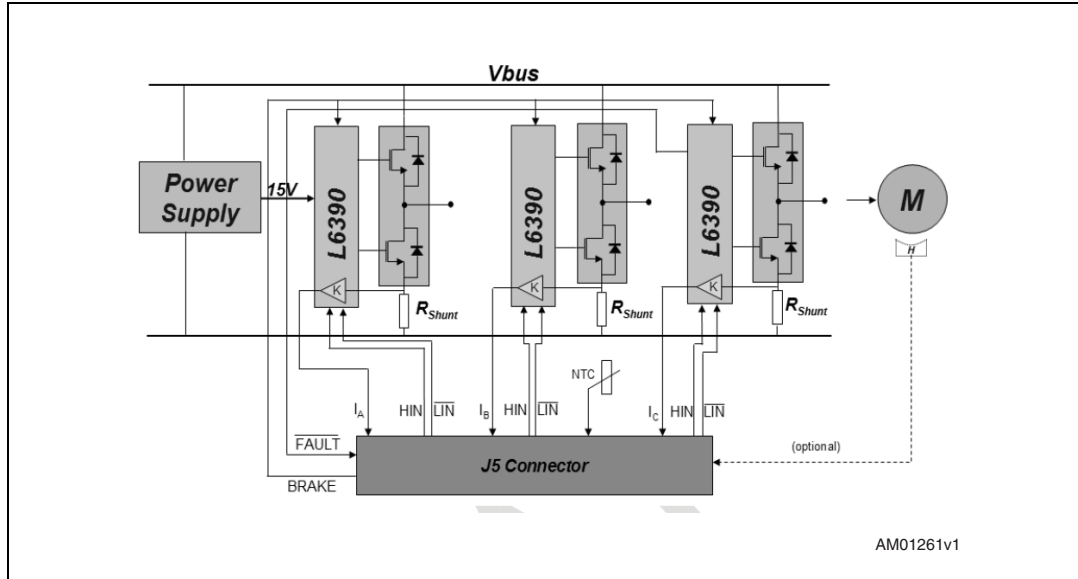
Vbus

Power Supply

15V

L6390

L6390

L6390

M

H

K

K

K

$R_{Shunt}$

$R_{Shunt}$

$R_{Shunt}$

NTC

$I_A$ HIN $\overline{LIN}$

$I_B$ HIN $\overline{LIN}$

$I_C$ HIN $\overline{LIN}$

$\overline{FAULT}$

BRAKE

J5 Connector

(optional)

AM01261v1